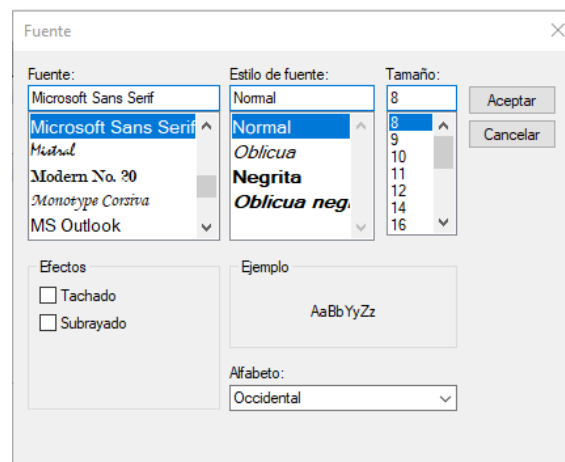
Fuente

Fuente:
Microsoft Sans Serif
Microsoft Sans Serif
Mistral
Modern No. 20
Monotype Corsiva
MS Outlook

Estilo de fuente:
Normal
Normal
Oblicua
Negrita
Oblicua neg

Tamaño:
8
8
9
10
11
12
14
16

Aceptar
Cancelar

Efectos
Tachado
Subrayado

Ejemplo
AaBbYyZz

Alfabeto:
Occidental